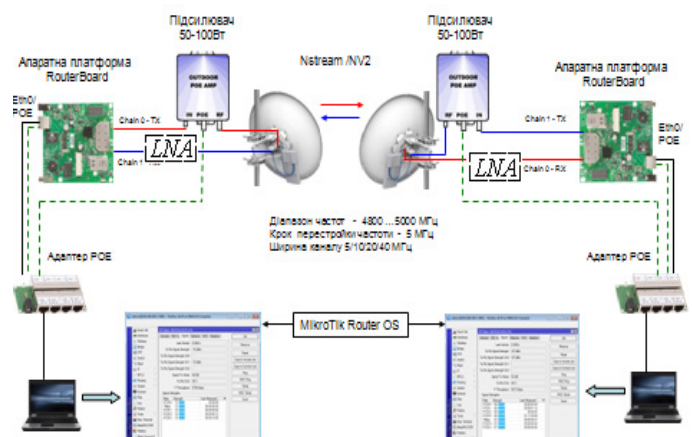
Підсилювач
50-100Вт

Підсилювач
50-100Вт

Апаратна платформа
RouterBoard

Nstream /NV2

Апаратна платформа
RouterBoard

OUTDOOR
POE AMP

OUTDOOR
POE AMP

IN POE RF

RF POE IN

Eth0/
POE

Chain 0 - TX

Chain 1 - RX

LNA

Chain 1 - TX

Chain 0 - RX

LNA

Eth0/
POE

Діапазон частот - 4800 ...5000 МГц
Крок перестройки частоти - 5 МГц
Ширина каналу 5/10/20/40 МГц

Адаптер POE

Адаптер POE

MikroTik Router OS